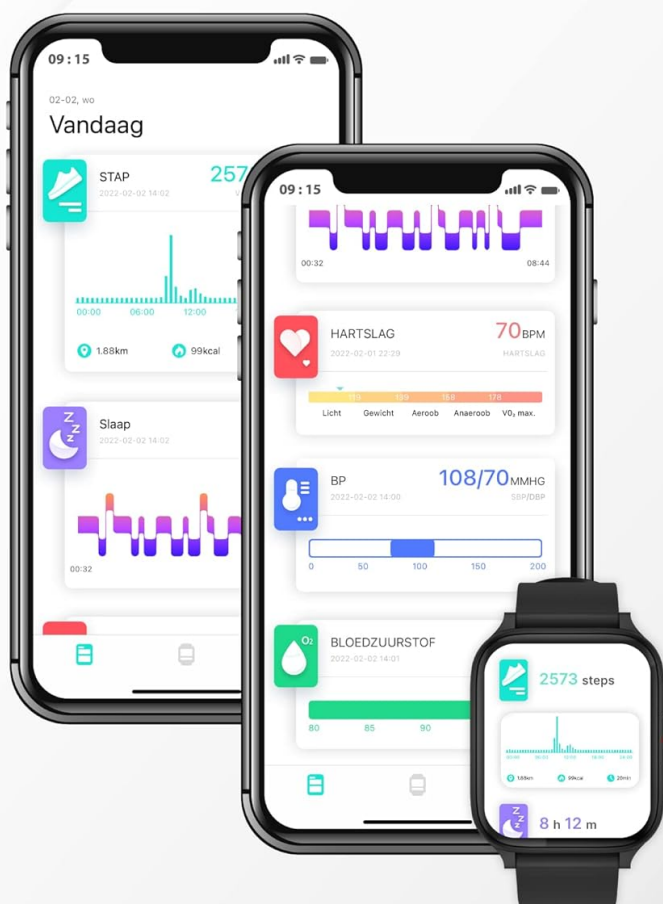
09:15

02-02, wo

Vandaag

STAP

2022-02-02 14:02

257

00:00 06:00 12:00

1.88km 99kcal

Slaap

2022-02-02 14:02

00:32

09:15

00:32 08:44

HARTSLAG

2022-02-01 22:29

70BPM

HARTSLAG

Licht Gewicht Aeroob Anaeroob $VO_2$ max.

BP

2022-02-02 14:00

108/70MMHG

SBP/DBP

0 50 100 150 200

$O_2$

BLOEDZUURSTOF

2022-02-02 14:01

80 85 90

2573 steps

1.88km 99kcal 20min

8 h 12 m